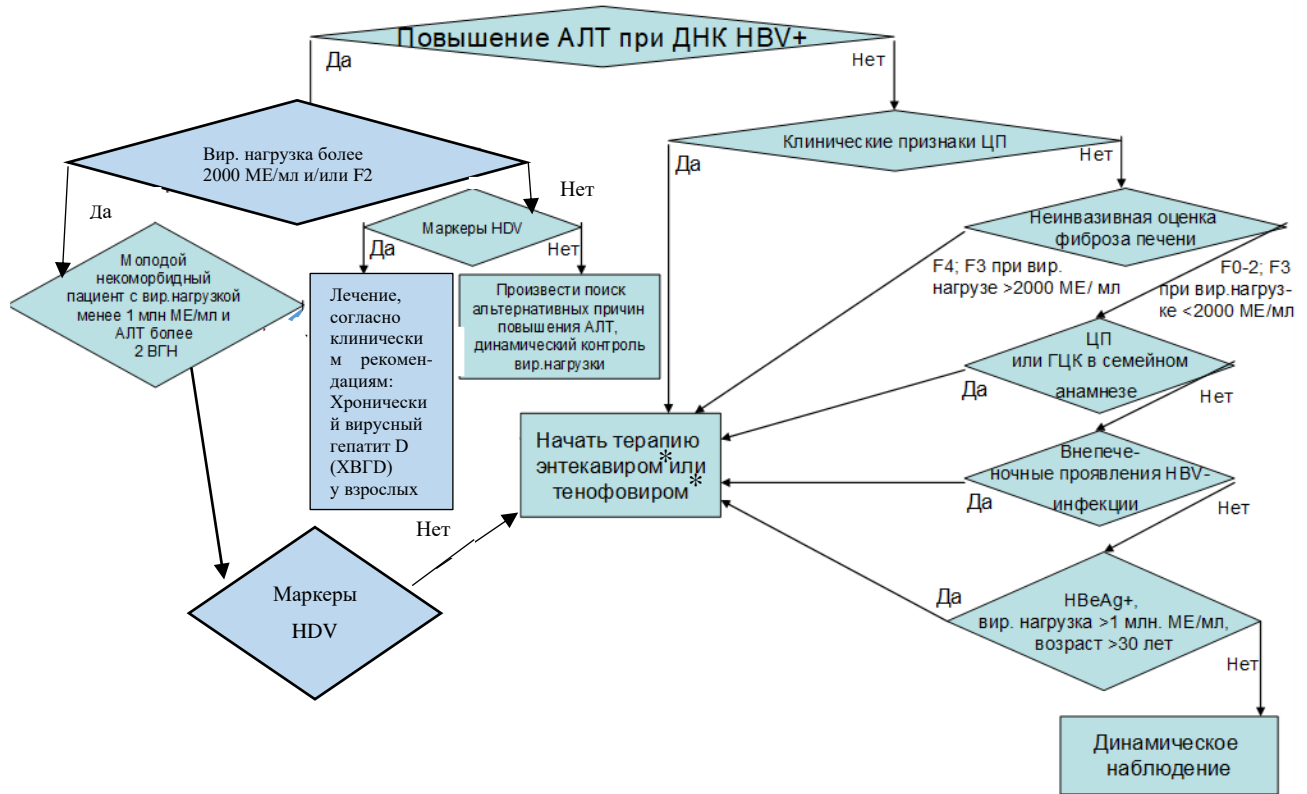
Повышение АЛТ при ДНК HBV+

Да

Нет

Вир. нагрузка более 2000 МЕ/мл и/или F2

Да

Нет

Молодой некоморбидный пациент с вир.нагрузкой менее 1 млн МЕ/мл и АЛТ более 2 ВГН

Маркеры HDV

Да

Нет

Лечение, согласно клинически м рекомендациям: Хронический вирусный гепатит D (ХВГД) у взрослых

Произвести поиск альтернативных причин повышения АЛТ, динамический контроль вир.нагрузки

Маркеры HDV

Нет

Клинические признаки ЦП

Да

Нет

Неинвазивная оценка фиброза печени

F4; F3 при вир. нагрузе >2000 МЕ/ мл

F0-2; F3 при вир.нагрузке <2000 МЕ/мл

ЦП или ГЦК в семейном анамнезе

Да

Нет

Начать терапию энтекавиром* или тенофовиром*

Внепеченочные проявления HBV-инфекции

Да

Нет

HBeAg+, вир. нагрузка >1 млн. МЕ/мл, возраст >30 лет

Да

Нет

Динамическое наблюдение